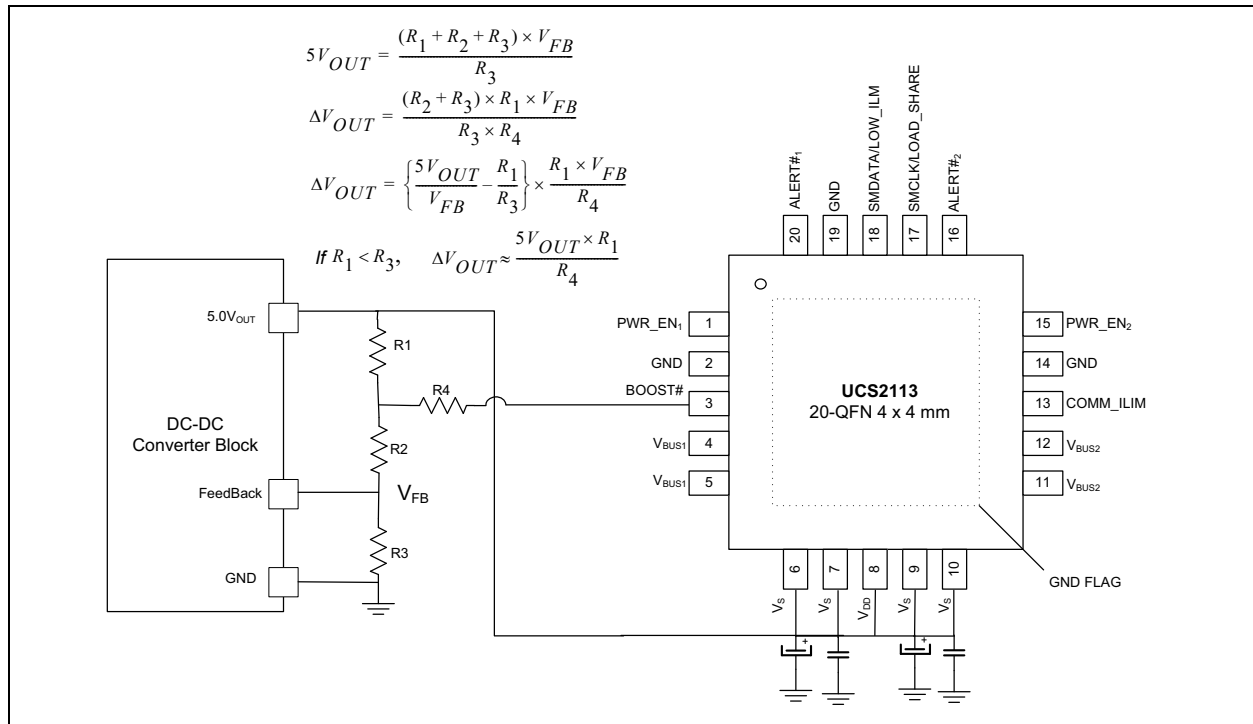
$5V_{OUT} = \frac{(R_1 + R_2 + R_3) \times V_{FB}}{R_3}$

$\Delta V_{OUT} = \frac{(R_2 + R_3) \times R_1 \times V_{FB}}{R_3 \times R_4}$

$\Delta V_{OUT} = \left\{\frac{5V_{OUT}}{V_{FB}} - \frac{R_1}{R_3}\right\} \times \frac{R_1 \times V_{FB}}{R_4}$

If $R_1 < R_3$, $\Delta V_{OUT} \approx \frac{5V_{OUT} \times R_1}{R_4}$

ALERT#$_1$
GND
SMDATA/LOW_ILM
SMCLK/LOAD_SHARE
ALERT#$_2$
20
19
18
17
16

DC-DC Converter Block
5.0V$_{OUT}$
FeedBack
GND
R1
R2
R3
R4
V$_{FB}$

PWR_EN$_1$ 1
GND 2
BOOST# 3
V$_{BUS1}$ 4
V$_{BUS1}$ 5

UCS2113
20-QFN 4 x 4 mm

15 PWR_EN$_2$
14 GND
13 COMM_ILIM
12 V$_{BUS2}$
11 V$_{BUS2}$

6
7
8
9
10
V$_S$
V$_S$
V$_{DD}$
V$_S$
V$_S$

GND FLAG